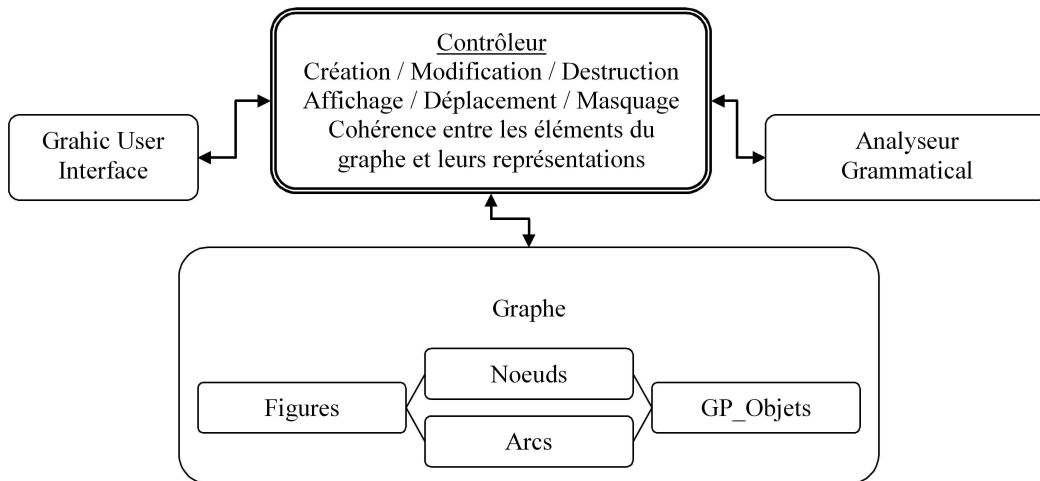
Contrôleur
Création / Modification / Destruction
Affichage / Déplacement / Masquage
Cohérence entre les éléments du graphe et leurs représentations

Grahic User Interface

Analyseur Grammatical

Graphe

Figures

Noeuds

Arcs

GP_Objets